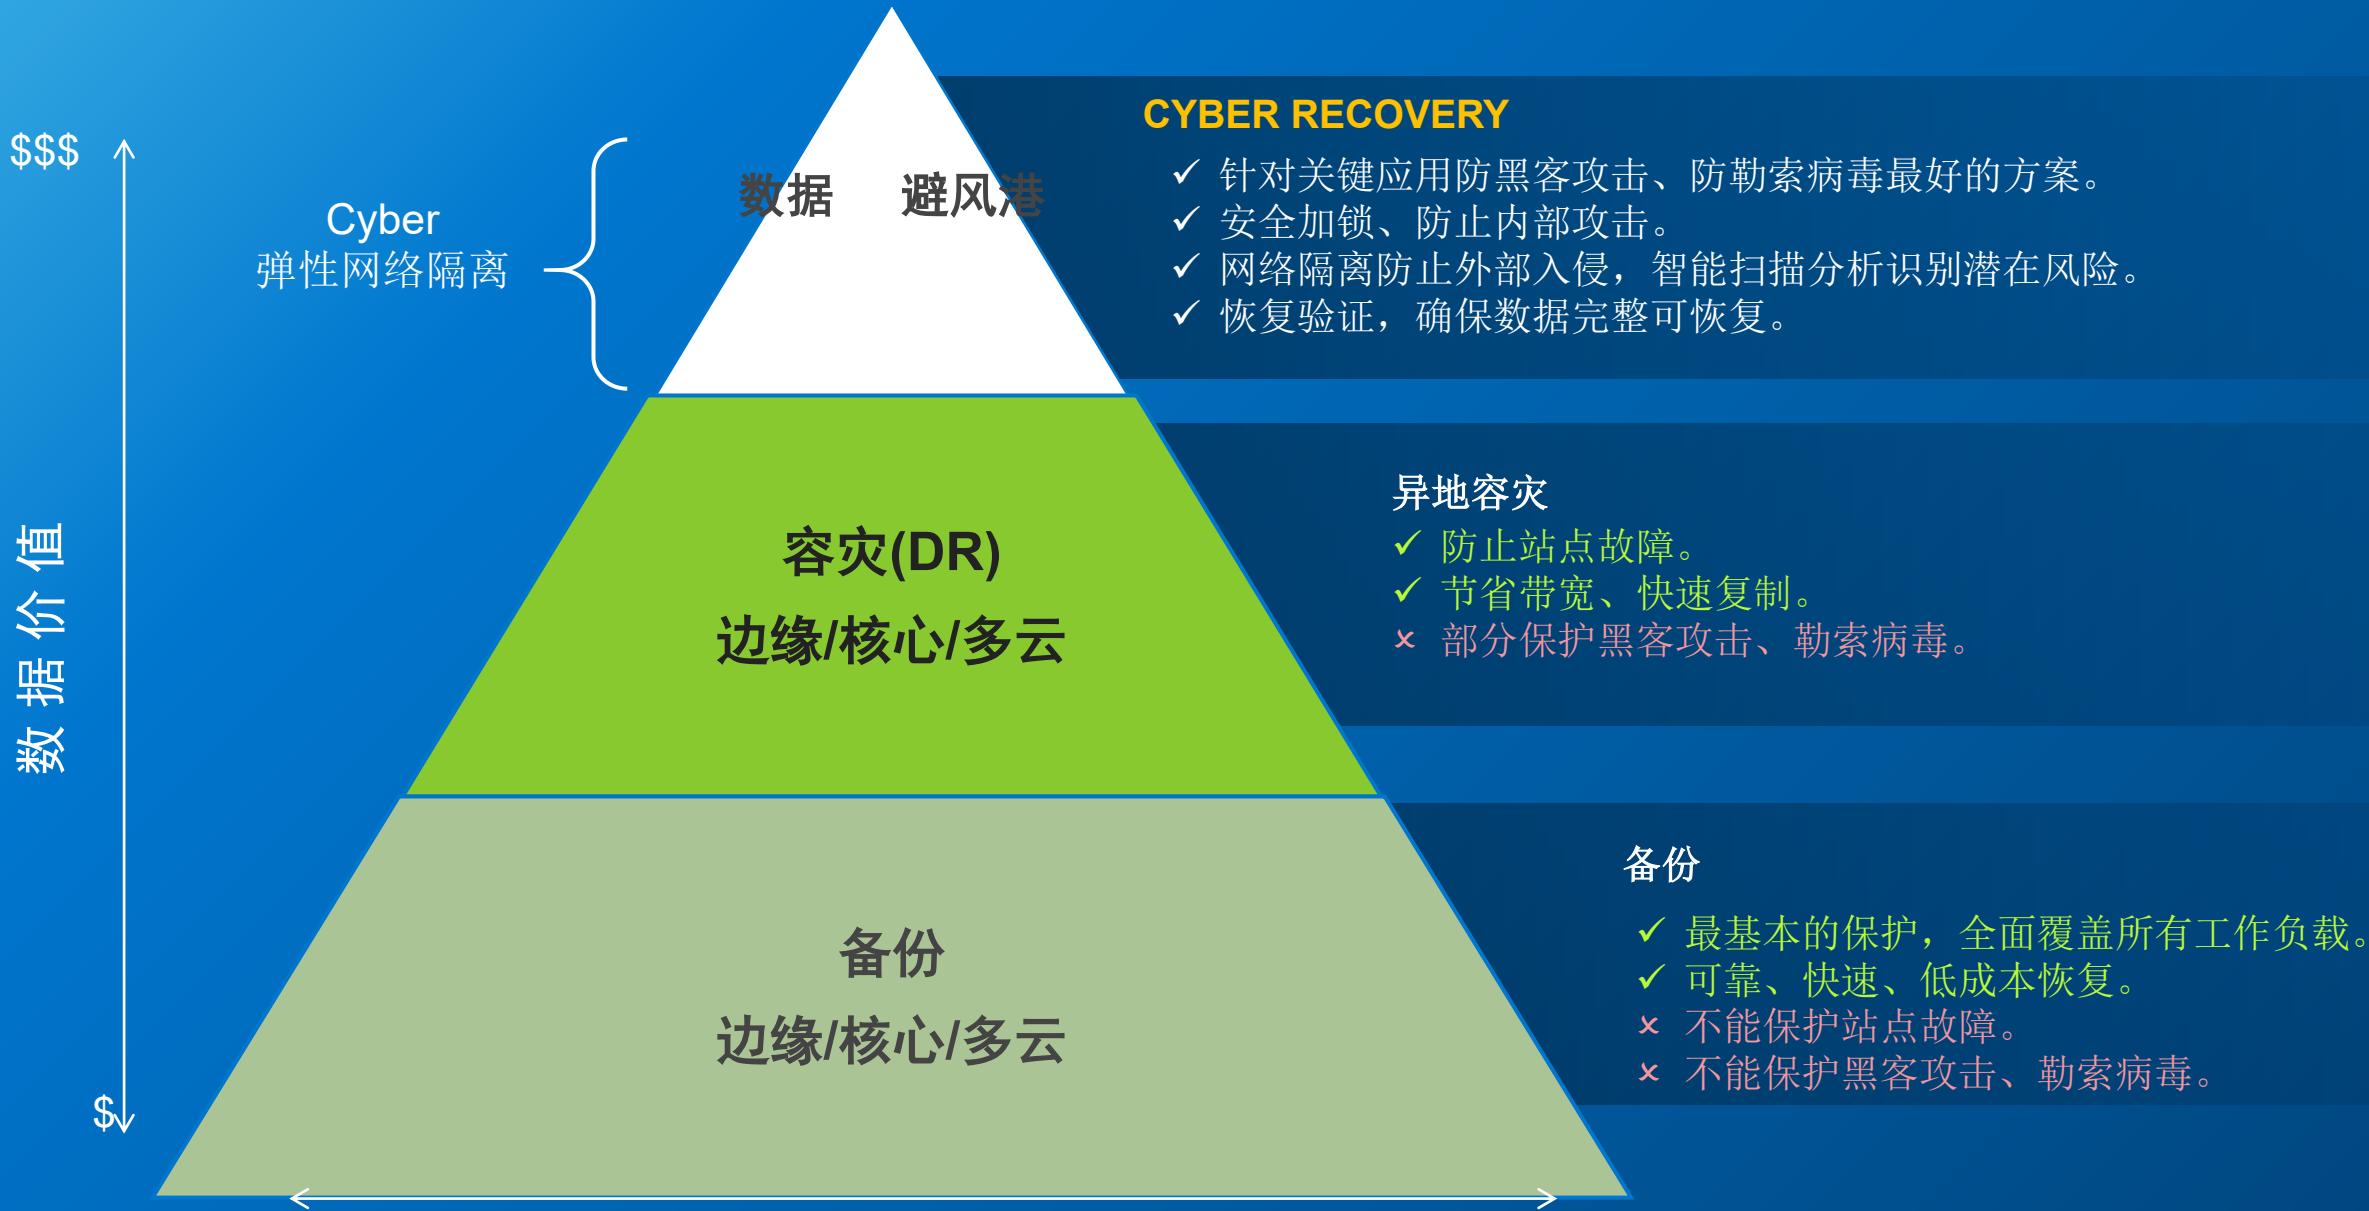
$$$

数据价值

$

Cyber
弹性网络隔离

数据 避风港

CYBER RECOVERY
✓ 针对关键应用防黑客攻击、防勒索病毒最好的方案。
✓ 安全加锁、防止内部攻击。
✓ 网络隔离防止外部入侵，智能扫描分析识别潜在风险。
✓ 恢复验证，确保数据完整可恢复。

容灾(DR)
边缘/核心/多云

异地容灾
✓ 防止站点故障。
✓ 节省带宽、快速复制。
× 部分保护黑客攻击、勒索病毒。

备份
边缘/核心/多云

备份
✓ 最基本的保护，全面覆盖所有工作负载。
✓ 可靠、快速、低成本恢复。
× 不能保护站点故障。
× 不能保护黑客攻击、勒索病毒。